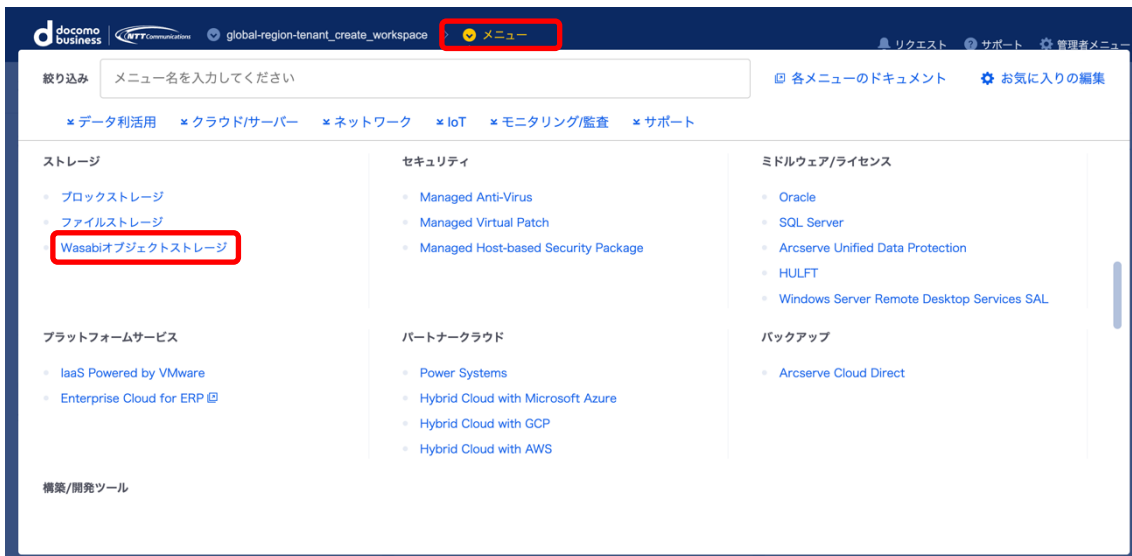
docomo business NTT Communications global-region-tenant_create_workspace メニュー

リクエスト サポート 管理者メニュー

絞り込み メニュー名を入力してください

各メニューのドキュメント お気に入りの編集

データ利活用 クラウド/サーバー ネットワーク IoT モニタリング/監査 サポート

ストレージ

- ブロックストレージ
- ファイルストレージ
- Wasabiオブジェクトストレージ

セキュリティ

- Managed Anti-Virus
- Managed Virtual Patch
- Managed Host-based Security Package

ミドルウェア/ライセンス

- Oracle
- SQL Server
- Arcserve Unified Data Protection
- HULFT
- Windows Server Remote Desktop Services SAL

プラットフォームサービス

- IaaS Powered by VMware
- Enterprise Cloud for ERP

パートナークラウド

- Power Systems
- Hybrid Cloud with Microsoft Azure
- Hybrid Cloud with GCP
- Hybrid Cloud with AWS

バックアップ

- Arcserve Cloud Direct

構築/開発ツール